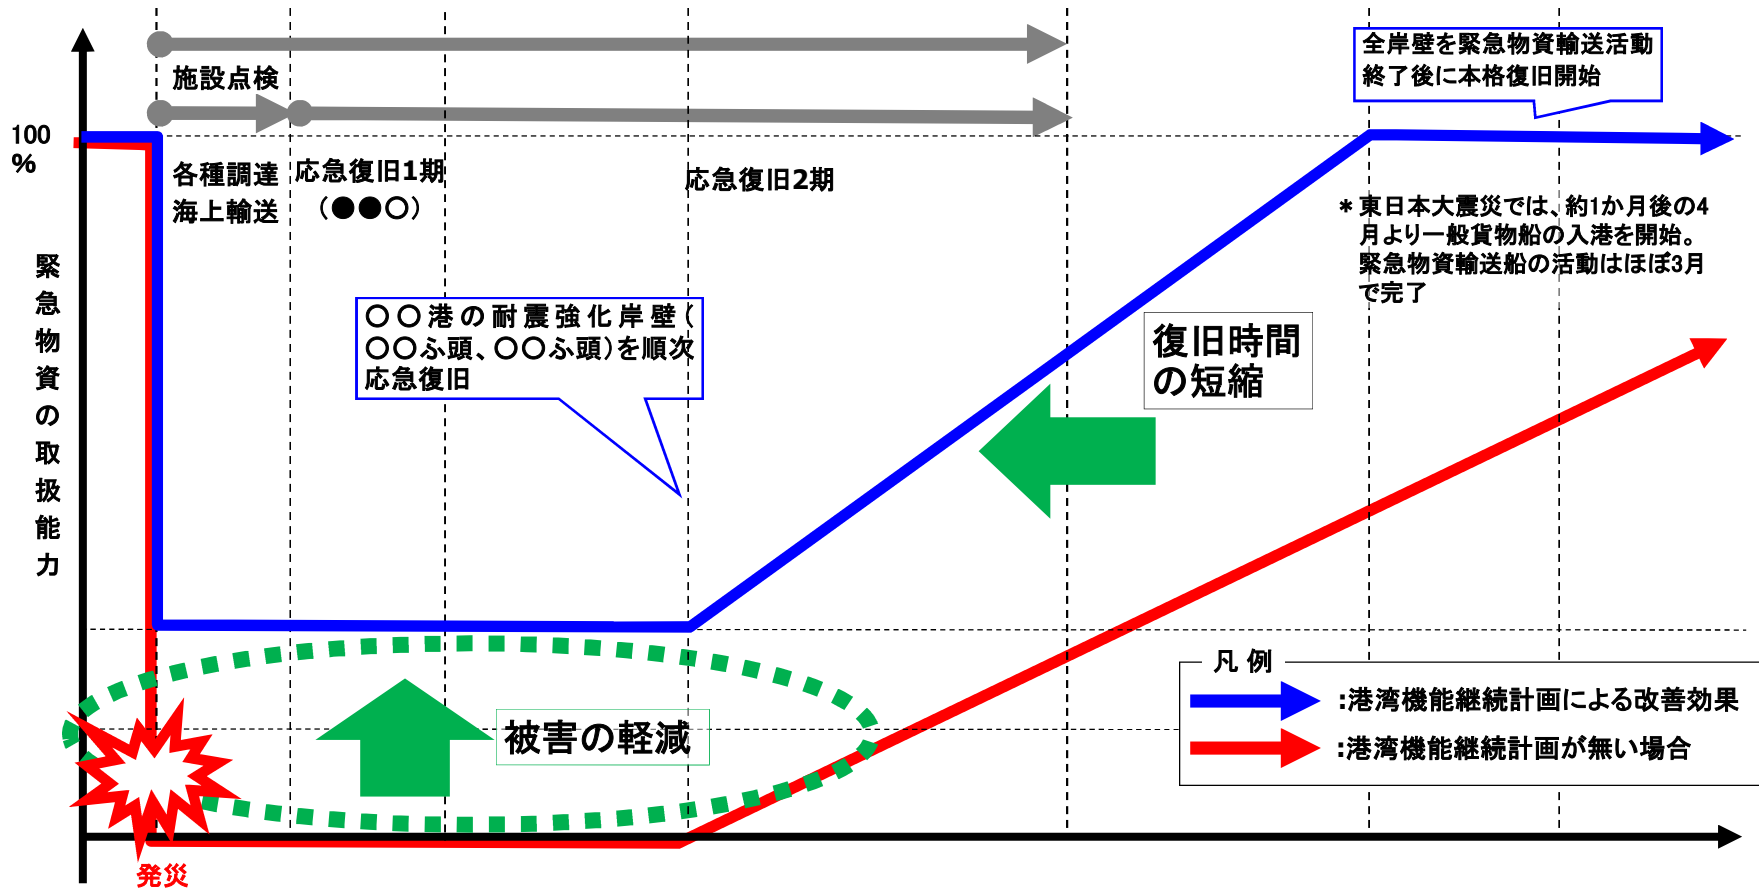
全岸壁を緊急物資輸送活動終了後に本格復旧開始

施設点検

100 %

各種調達 海上輸送

応急復旧1期 （●●○）

応急復旧2期

＊東日本大震災では、約1か月後の4月より一般貨物船の入港を開始。緊急物資輸送船の活動はほぼ3月で完了

緊急物資の取扱能力

○○港の耐震強化岸壁（○○ふ頭、○○ふ頭）を順次応急復旧

復旧時間の短縮

凡例

:港湾機能継続計画による改善効果

:港湾機能継続計画が無い場合

被害の軽減

発災